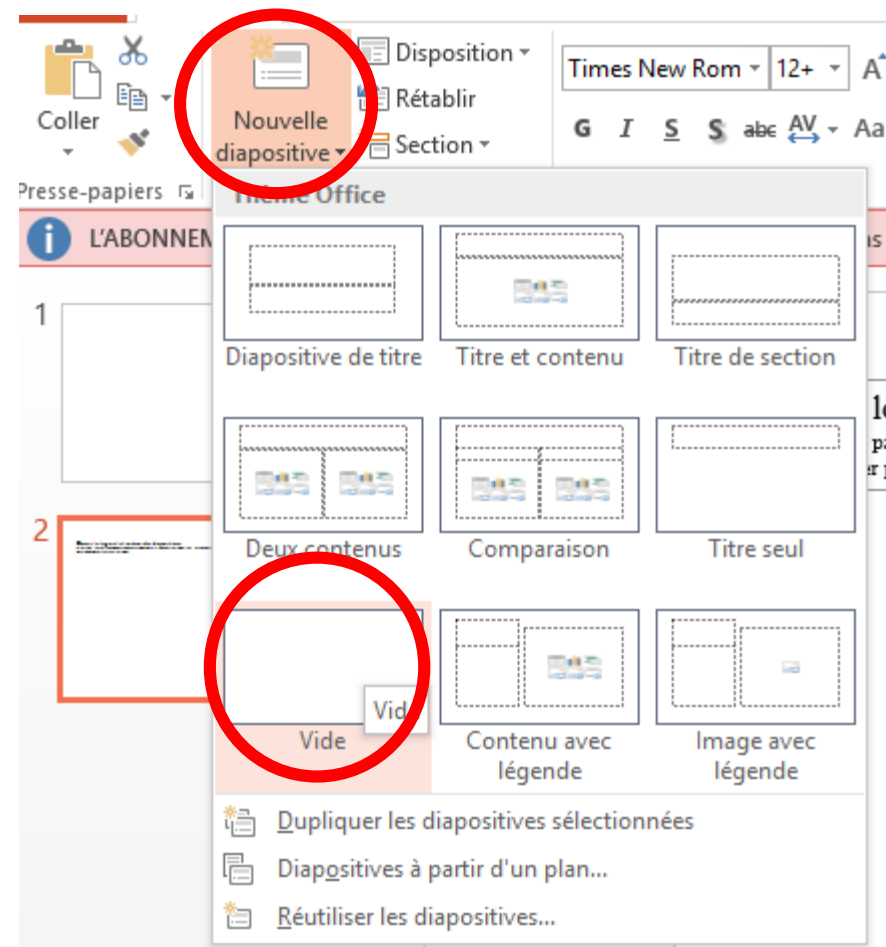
Coller

Nouvelle diapositive

Disposition

Rétablir

Section

Times New Rom

12+

A

G I S S abc AV Aa

Presse-papiers

Thème Office

L'ABONNEM

1

2

Diapositive de titre

Titre et contenu

Titre de section

Deux contenus

Comparaison

Titre seul

Vide

Vid

Contenu avec légende

Image avec légende

Dupliquer les diapositives sélectionnées

Diapositives à partir d'un plan...

Réutiliser les diapositives...